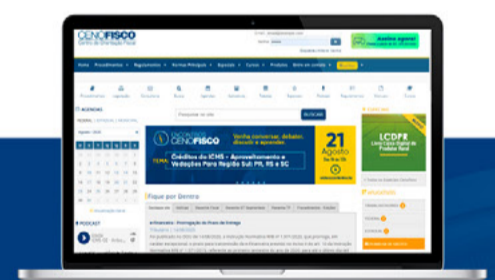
CENOFISCO
Centro de Orientação Fiscal

Assine agora!

Home Procedimentos Regulamentos Normas Principais Agenda Cursos Produtos

AGENDA

Pesquisar

BUSCAR

ENCONTRO CENOFISCO
Venha conversar, debater, discutir e aprender.

TEMA: Créditos do ICMS - Aproveitamento e Vedações Para Região Sul: PR, RS e SC

21 Agosto

LCDPR
Livro Caixa Digital do Produtor Rural

Fique por Dentro

PODCAST